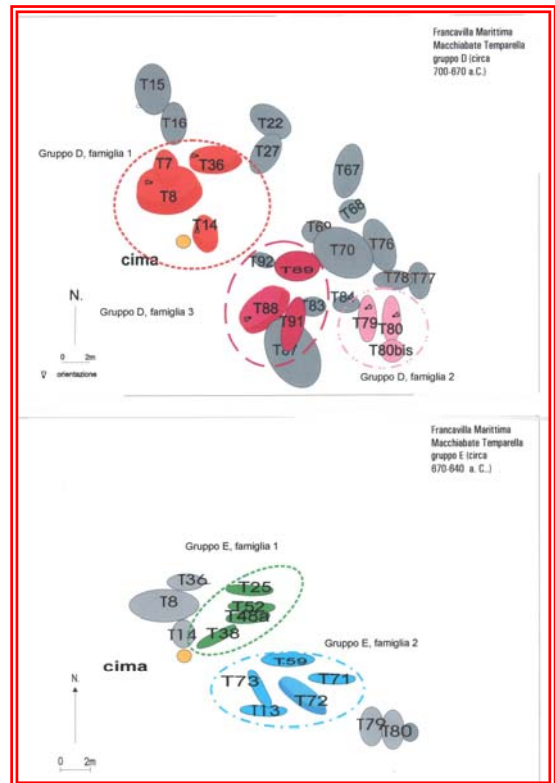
Francavilla Marittima
Macchiabate Temparella
gruppo D (circa
700-670 a.C.)

T15
T16
T22
T27
Gruppo D, famiglia 1
T7
T36
T8
T67
T68
T14
T69
T70
T76
cima
T92
T89
T78
T77
N.
T84
Gruppo D, famiglia 3
T88
T83
T91
T79
T80
T87
T80bis
0 2m
orientazione
Gruppo D, famiglia 2

Francavilla Marittima
Macchiabate Temparella
gruppo E (circa
670-640 a. C.)

Gruppo E, famiglia 1
T36
T25
T8
T62
T48a
T14
T38
Gruppo E, famiglia 2
cima
T59
N.
T73
T71
T72
T13
T79
T80
0 2m